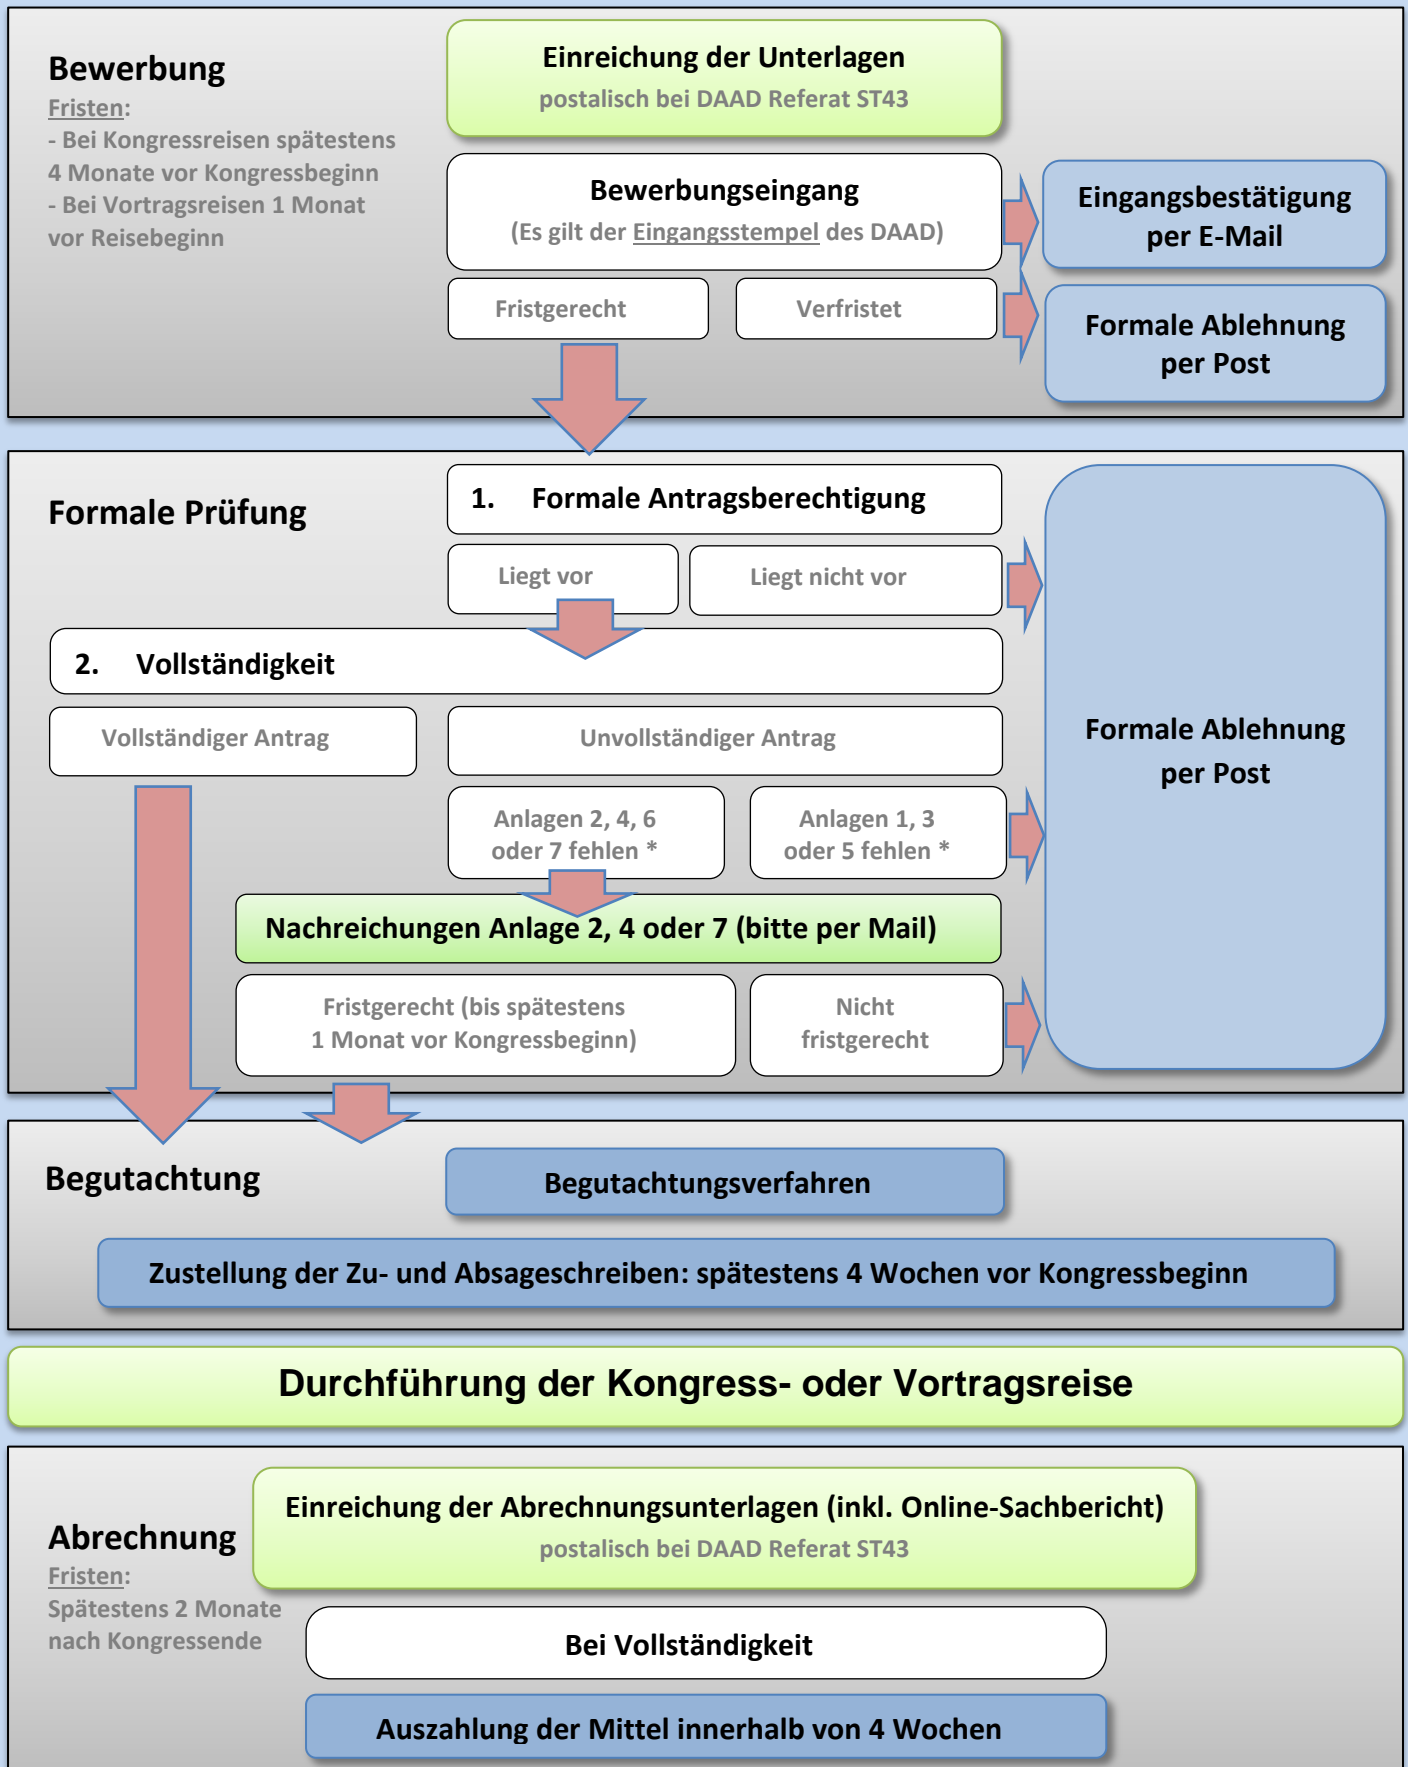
Bewerbung
Fristen:
- Bei Kongressreisen spätestens 4 Monate vor Kongressbeginn
- Bei Vortragsreisen 1 Monat vor Reisebeginn

Einreichung der Unterlagen
postalisch bei DAAD Referat ST43

Bewerbungseingang
(Es gilt der Eingangsstempel des DAAD)

Eingangsbestätigung per E-Mail

Fristgerecht

Verfristet

Formale Ablehnung per Post

Formale Prüfung

1. Formale Antragsberechtigung

Liegt vor

Liegt nicht vor

2. Vollständigkeit

Vollständiger Antrag

Unvollständiger Antrag

Anlagen 2, 4, 6 oder 7 fehlen *

Anlagen 1, 3 oder 5 fehlen *

Formale Ablehnung per Post

Nachreichungen Anlage 2, 4 oder 7 (bitte per Mail)

Fristgerecht (bis spätestens 1 Monat vor Kongressbeginn)

Nicht fristgerecht

Begutachtung

Begutachtungsverfahren

Zustellung der Zu- und Absageschreiben: spätestens 4 Wochen vor Kongressbeginn

Durchführung der Kongress- oder Vortragsreise

Abrechnung
Fristen:
Spätestens 2 Monate nach Kongressende

Einreichung der Abrechnungsunterlagen (inkl. Online-Sachbericht)
postalisch bei DAAD Referat ST43

Bei Vollständigkeit

Auszahlung der Mittel innerhalb von 4 Wochen